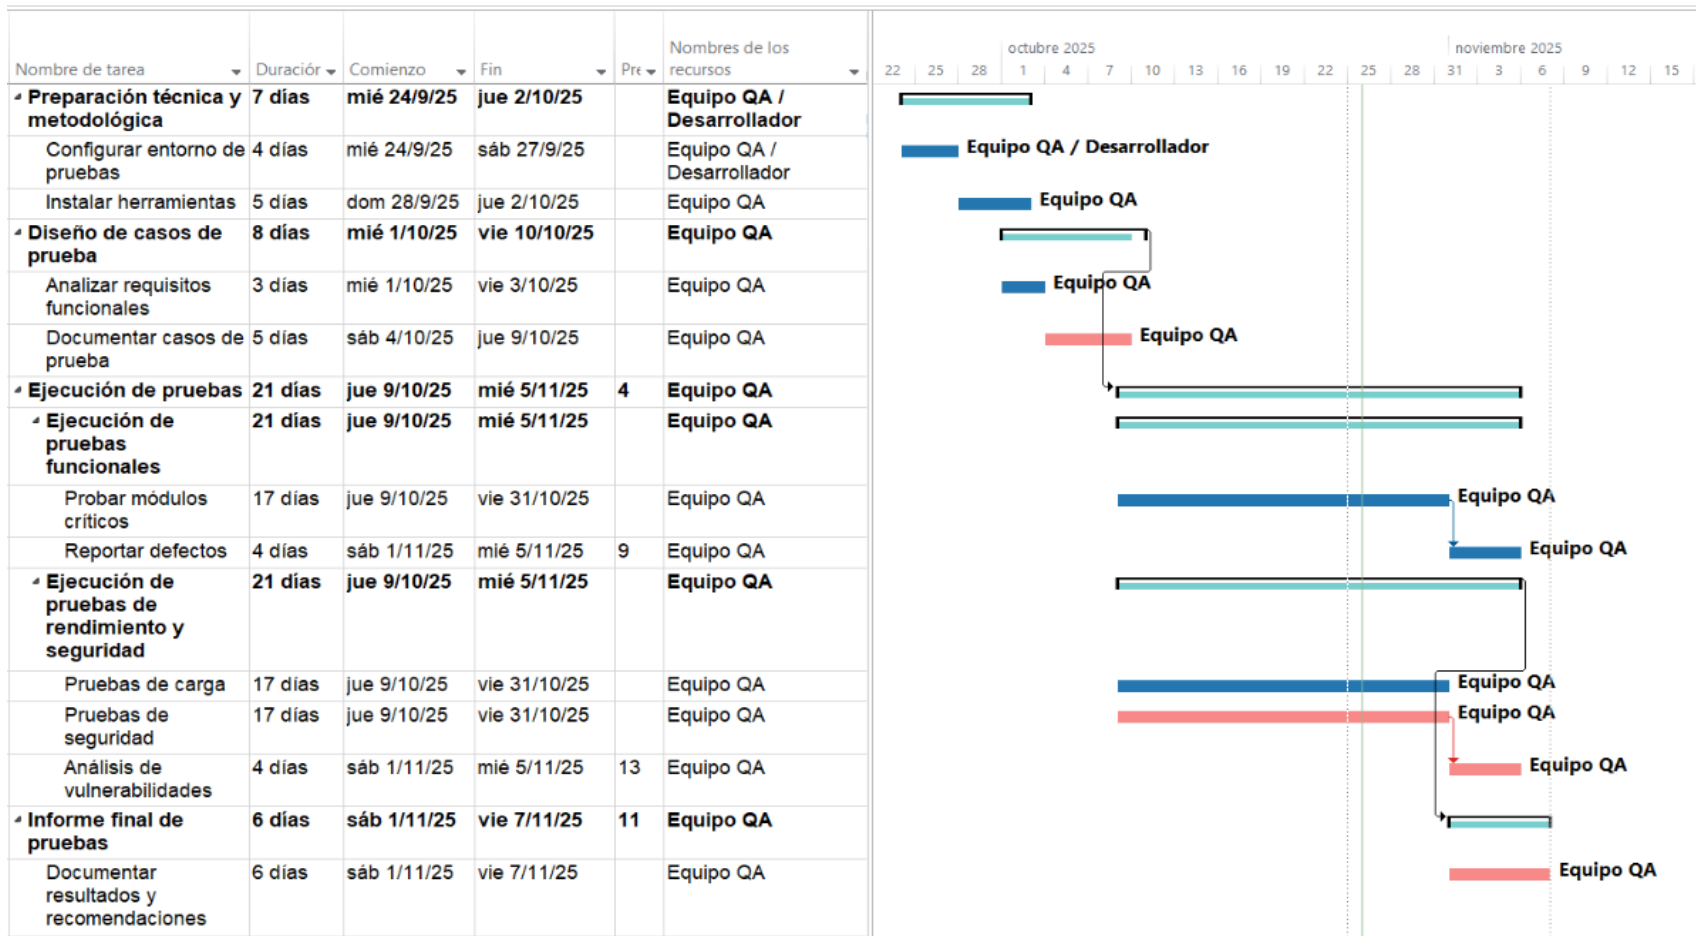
| Nombre de tarea | Duración | Comienzo | Fin | Pre | Nombres de los recursos |
|---|---|---|---|---|---|
| Preparación técnica y metodológica | 7 días | mié 24/9/25 | jue 2/10/25 | | Equipo QA / Desarrollador |
| Configurar entorno de pruebas | 4 días | mié 24/9/25 | sáb 27/9/25 | | Equipo QA / Desarrollador |
| Instalar herramientas | 5 días | dom 28/9/25 | jue 2/10/25 | | Equipo QA |
| Diseño de casos de prueba | 8 días | mié 1/10/25 | vie 10/10/25 | | Equipo QA |
| Analizar requisitos funcionales | 3 días | mié 1/10/25 | vie 3/10/25 | | Equipo QA |
| Documentar casos de prueba | 5 días | sáb 4/10/25 | jue 9/10/25 | | Equipo QA |
| Ejecución de pruebas | 21 días | jue 9/10/25 | mié 5/11/25 | 4 | Equipo QA |
| Ejecución de pruebas funcionales | 21 días | jue 9/10/25 | mié 5/11/25 | | Equipo QA |
| Probar módulos críticos | 17 días | jue 9/10/25 | vie 31/10/25 | | Equipo QA |
| Reportar defectos | 4 días | sáb 1/11/25 | mié 5/11/25 | 9 | Equipo QA |
| Ejecución de pruebas de rendimiento y seguridad | 21 días | jue 9/10/25 | mié 5/11/25 | | Equipo QA |
| Pruebas de carga | 17 días | jue 9/10/25 | vie 31/10/25 | | Equipo QA |
| Pruebas de seguridad | 17 días | jue 9/10/25 | vie 31/10/25 | | Equipo QA |
| Análisis de vulnerabilidades | 4 días | sáb 1/11/25 | mié 5/11/25 | 13 | Equipo QA |
| Informe final de pruebas | 6 días | sáb 1/11/25 | vie 7/11/25 | 11 | Equipo QA |
| Documentar resultados y recomendaciones | 6 días | sáb 1/11/25 | vie 7/11/25 | | Equipo QA |

octubre 2025 noviembre 2025
22 25 28 1 4 7 10 13 16 19 22 25 28 31 3 6 9 12 15

Equipo QA / Desarrollador
Equipo QA
Equipo QA
Equipo QA
Equipo QA
Equipo QA
Equipo QA
Equipo QA
Equipo QA
Equipo QA